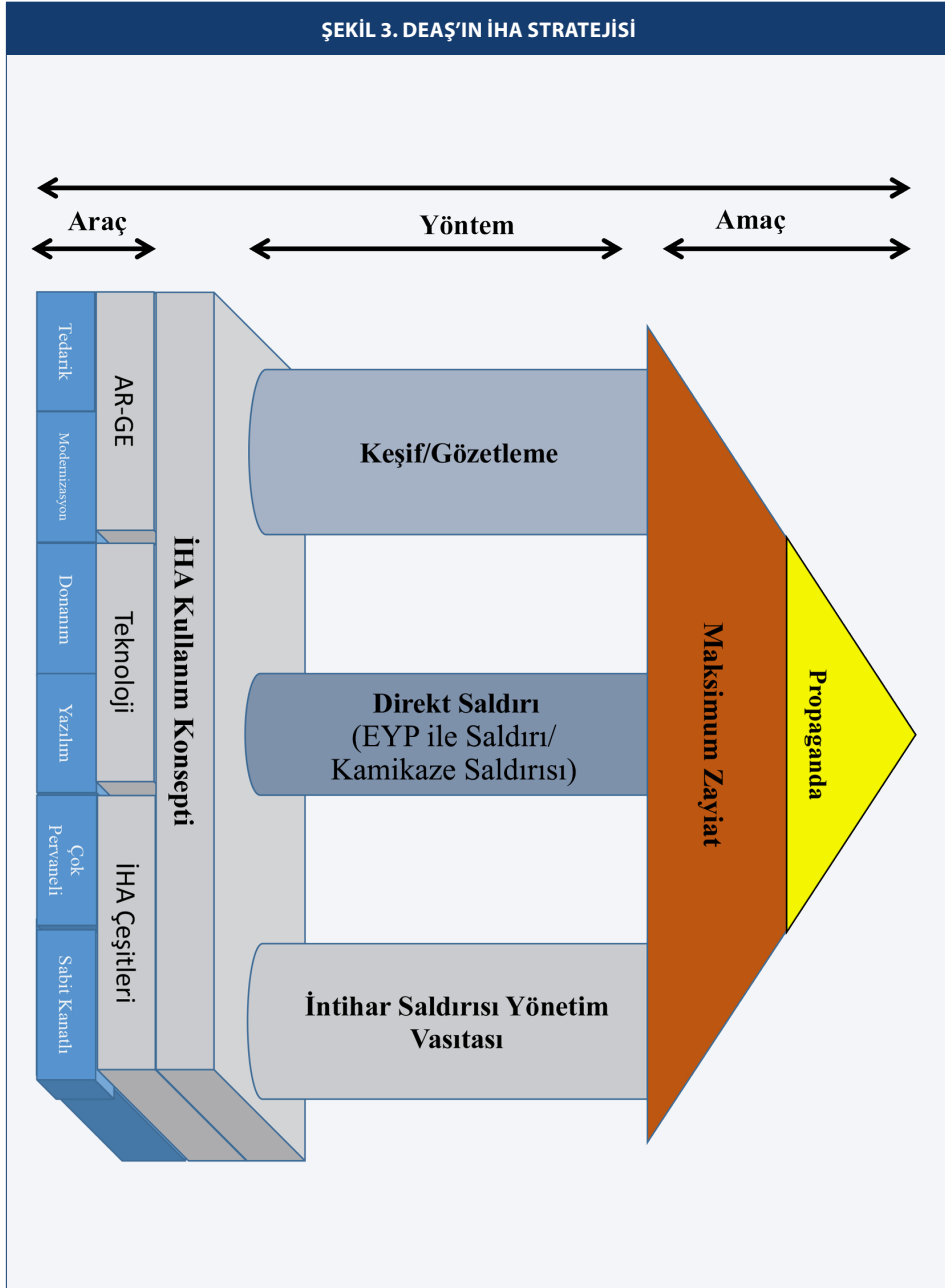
ŞEKİL 3. DEAŞ'IN İHA STRATEJİSİ

Araç

Yöntem

Amaç

Tedarik

Modernizasyon

Donanım

Yazılım

Çok Pervaneli

Sabit Kanatlı

AR-GE

Teknoloji

İHA Çeşitleri

İHA Kullanım Konsepti

Keşif/Gözetleme

Direkt Saldırı (EYP ile Saldırı/ Kamikaze Saldırısı)

İntihar Saldırısı Yönetim Vasıtası

Maksimum Zayiat

Propaganda